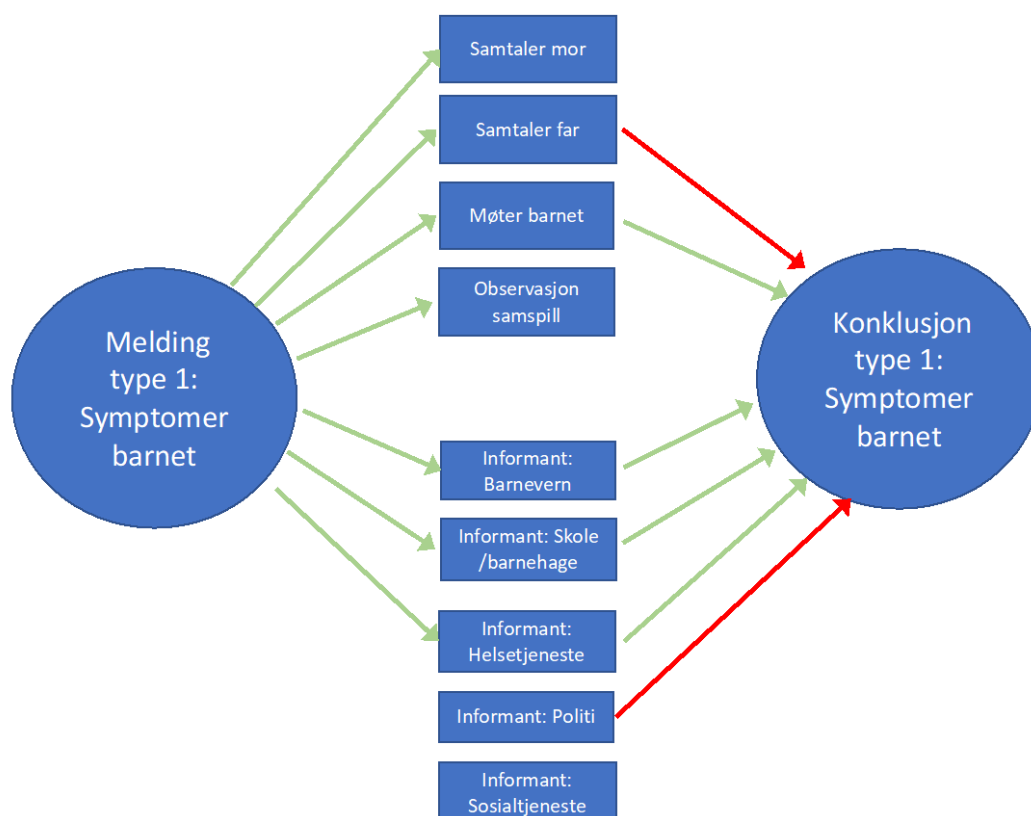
Melding type 1: Symptomer barnet

Samtaler mor

Samtaler far

Møter barnet

Observasjon samspill

Informant: Barnevern

Informant: Skole /barnehage

Informant: Helsetjeneste

Informant: Politi

Informant: Sosialtjeneste

Konklusjon type 1: Symptomer barnet